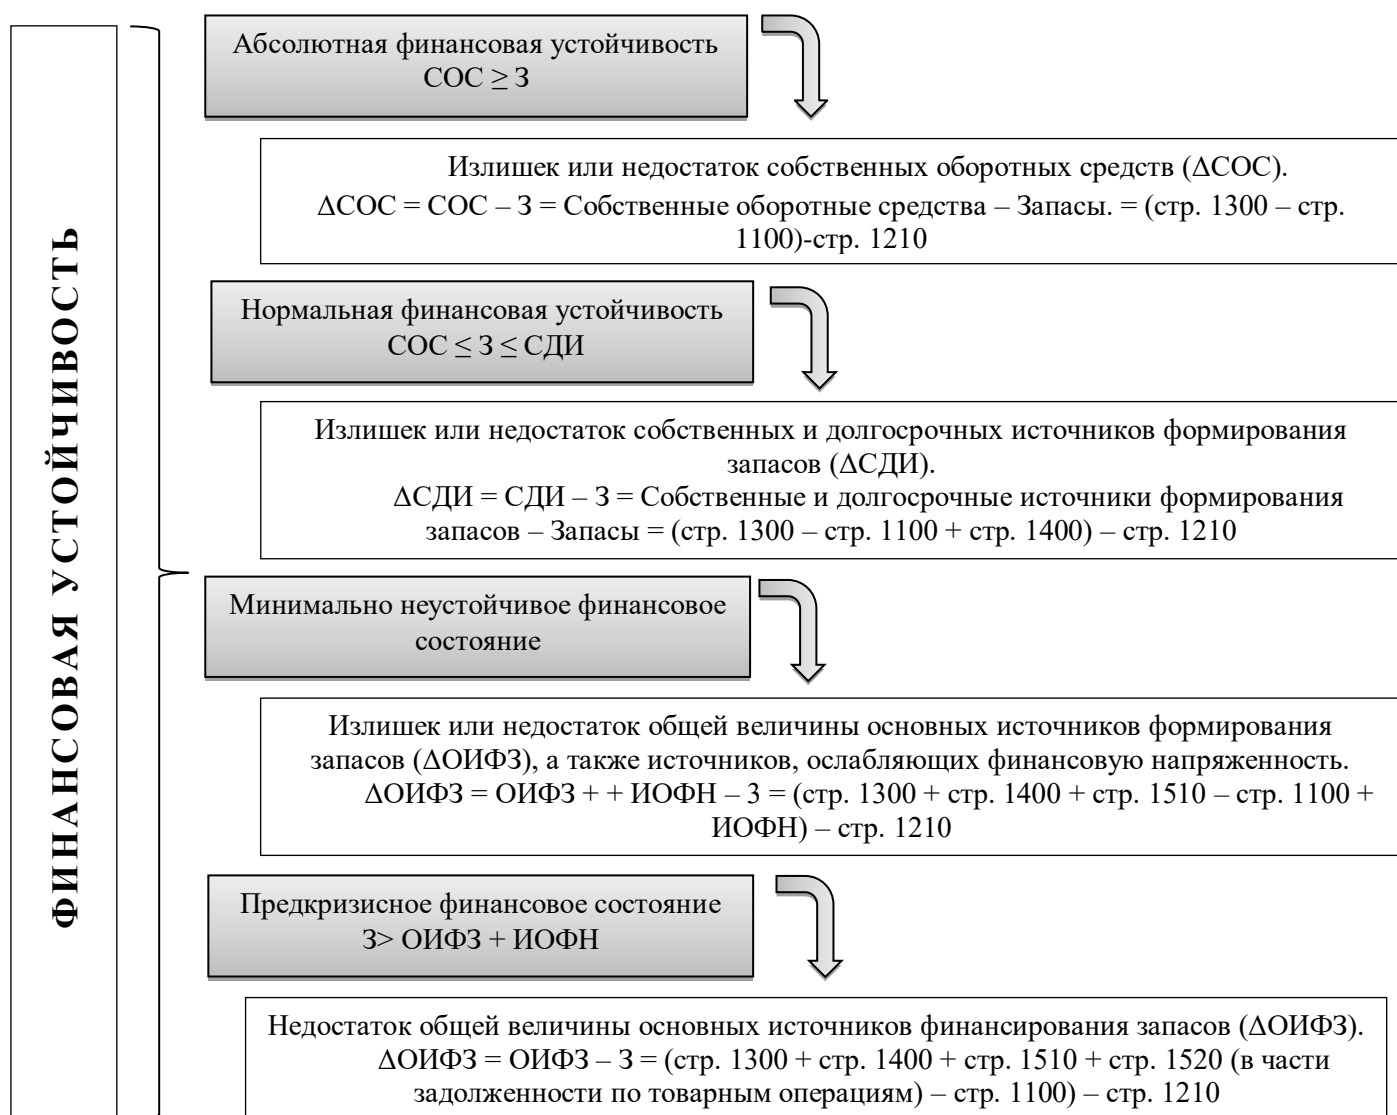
ФИНАНСОВАЯ УСТОЙЧИВОСТЬ

Абсолютная финансовая устойчивость СОС ≥ З

Излишек или недостаток собственных оборотных средств (ΔСОС).
ΔСОС = СОС – З = Собственные оборотные средства – Запасы. = (стр. 1300 – стр. 1100)-стр. 1210

Нормальная финансовая устойчивость СОС ≤ З ≤ СДИ

Излишек или недостаток собственных и долгосрочных источников формирования запасов (ΔСДИ).
ΔСДИ = СДИ – З = Собственные и долгосрочные источники формирования запасов – Запасы = (стр. 1300 – стр. 1100 + стр. 1400) – стр. 1210

Минимально неустойчивое финансовое состояние

Излишек или недостаток общей величины основных источников формирования запасов (ΔОИФЗ), а также источников, ослабляющих финансовую напряженность.
ΔОИФЗ = ОИФЗ + + ИОФН – З = (стр. 1300 + стр. 1400 + стр. 1510 – стр. 1100 + ИОФН) – стр. 1210

Предкризисное финансовое состояние З> ОИФЗ + ИОФН

Недостаток общей величины основных источников финансирования запасов (ΔОИФЗ).
ΔОИФЗ = ОИФЗ – З = (стр. 1300 + стр. 1400 + стр. 1510 + стр. 1520 (в части задолженности по товарным операциям) – стр. 1100) – стр. 1210